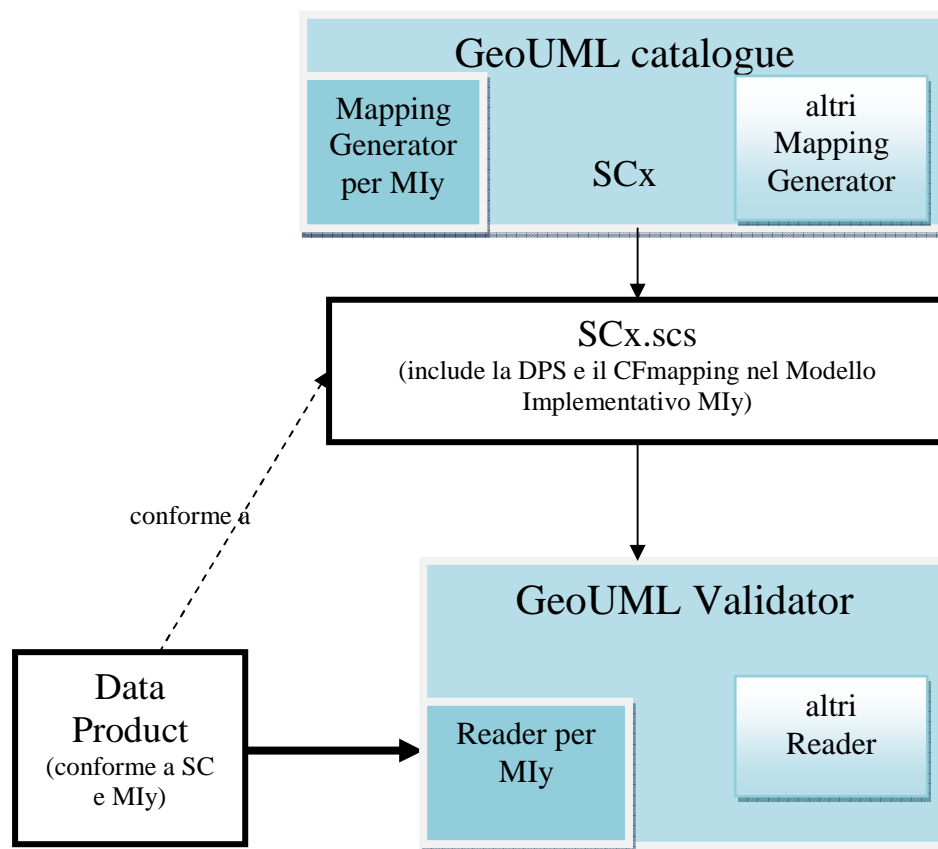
GeoUML catalogue

Mapping Generator per MIy

SCx

altri Mapping Generator

SCx.scs
(include la DPS e il CFmapping nel Modello Implementativo MIy)

conforme a

GeoUML Validator

Data Product
(conforme a SC e MIy)

Reader per MIy

altri Reader